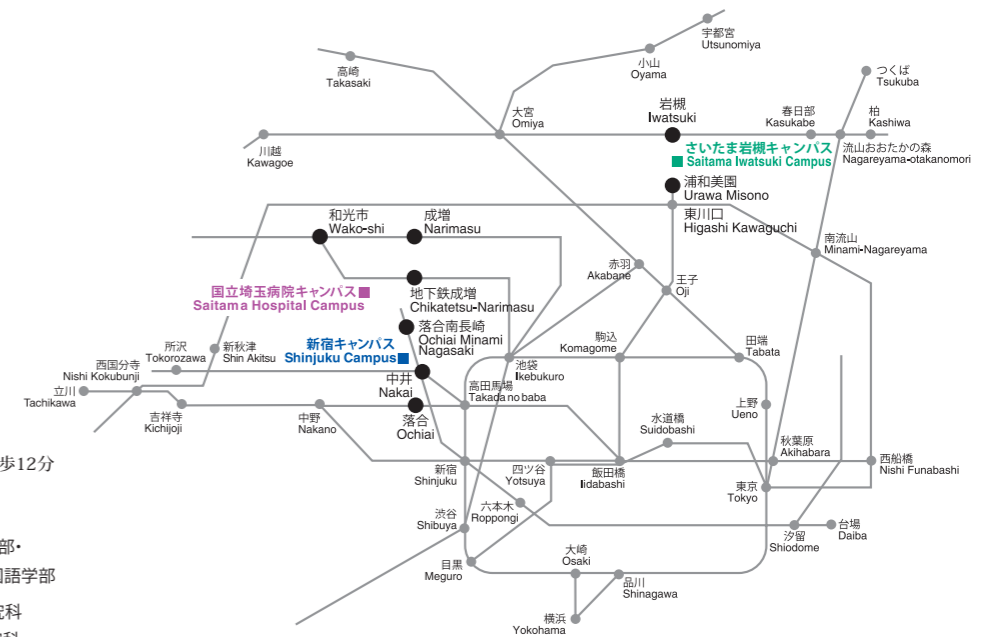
宇都宮
Utsunomiya

小山
Oyama

高崎
Takasaki

つくば
Tsukuba

柏
Kashiwa

岩槻
Iwatsuki

大宮
Omiya

春日部
Kasukabe

川越
Kawagoe

流山おおたかの森
Nagareyama-otakanomori

さいたま岩槻キャンパス
Saitama Iwatsuki Campus

浦和美園
Urawa Misono

東川口
Higashi Kawaguchi

和光市
Wako-shi

成増
Narimasu

南流山
Minami-Nagareyama

赤羽
Akabane

王子
Oji

国立埼玉病院キャンパス
Saitama Hospital Campus

地下鉄成増
Chikatetsu-Narimasu

落合南長崎
Ochiai Minami Nagasaki

新宿キャンパス
Shinjuku Campus

駒込
Komagome

田端
Tabata

所沢
Tokorozawa

新秋津
Shin Akitsu

西国分寺
Nishi Kokubunji

池袋
Ikebukuro

中井
Nakai

高田馬場
Takada no baba

立川
Tachikawa

吉祥寺
Kichijoji

中野
Nakano

落合
Ochiai

上野
Ueno

水道橋
Suidobashi

秋葉原
Akihabara

西船橋
Nishi Funabashi

歩12分

新宿
Shinjuku

四ツ谷
Yotsuya

飯田橋
Iidabashi

東京
Tokyo

六本木
Roppongi

渋谷
Shibuya

汐留
Shiodome

台場
Daiba

部・

語学部

科

目黒
Meguro

大崎
Osaki

品川
Shinagawa

横浜
Yokohama